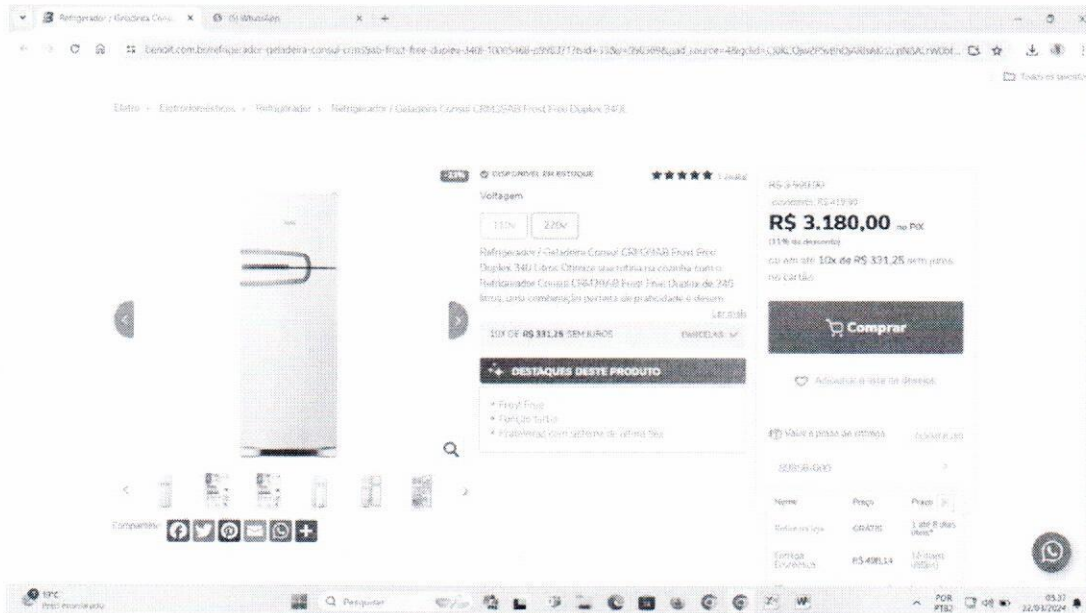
Refrigerador / Geladeira Cons... × (5) WhatsApp × +

benoit.com.br/refrigerador-geladeira-consul-crm39ab-frost-free-duplex-340l-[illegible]

Todos os favoritos

Eletro › Eletrodomésticos › Refrigerador › Refrigerador / Geladeira Consul CRM39AB Frost Free Duplex 340L

-11% DISPONÍVEL EM ESTOQUE ★★★★★ 1 avaliação

Voltagem

110v 220v

Refrigerador / Geladeira Consul CRM39AB Frost Free Duplex 340 Litros Otimize sua rotina na cozinha com o Refrigerador Consul CRM39AB Frost Free Duplex de 340 litros, uma combinação perfeita de praticidade e desem...

Ler mais

10X DE R$ 331,25 SEM JUROS PARCELAS

DESTAQUES DESTE PRODUTO

• Frost Free
• Função turbo
• Prateleiras com sistema de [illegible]

R$ 3.599,00
R$ 419,90
R$ 3.180,00 no PIX
(11% de desconto)
ou em até 10x de R$ 331,25 sem juros no cartão

Comprar

Adicionar à lista de desejos

Veja o prazo de entrega

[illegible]

| Nome | Preço | Prazo |
|---|---|---|
| Retire na loja | GRÁTIS | 1 até 8 dias úteis* |
| Entrega Econômica | R$ 408,14 | 12 dias úteis |

Compartilhe

19°C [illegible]

Pesquisar

POR PTB2 05:37 22/01/2024